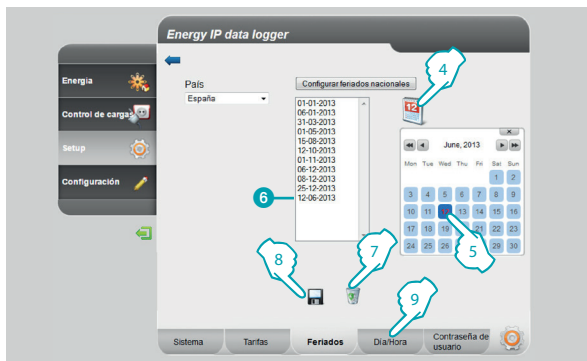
Energy IP data logger

Energia

Control de cargas

Setup

Configuración

País

España

Configurar feriados nacionales

01-01-2013
06-01-2013
31-03-2013
01-05-2013
15-08-2013
12-10-2013
01-11-2013
06-12-2013
08-12-2013
25-12-2013
12-06-2013

12

4

June, 2013

| Mon | Tue | Wed | Thu | Fri | Sat | Sun |
|---|---|---|---|---|---|---|
| | | | | | 1 | 2 |
| 3 | 4 | 5 | 6 | 7 | 8 | 9 |
| 10 | 11 | 12 | 13 | 14 | 15 | 16 |
| 17 | 18 | 19 | 20 | 21 | 22 | 23 |
| 24 | 25 | 26 | 27 | 28 | 29 | 30 |

6

5

7

8

9

Sistema

Tarifas

Feriados

Día/Hora

Contraseña de usuario